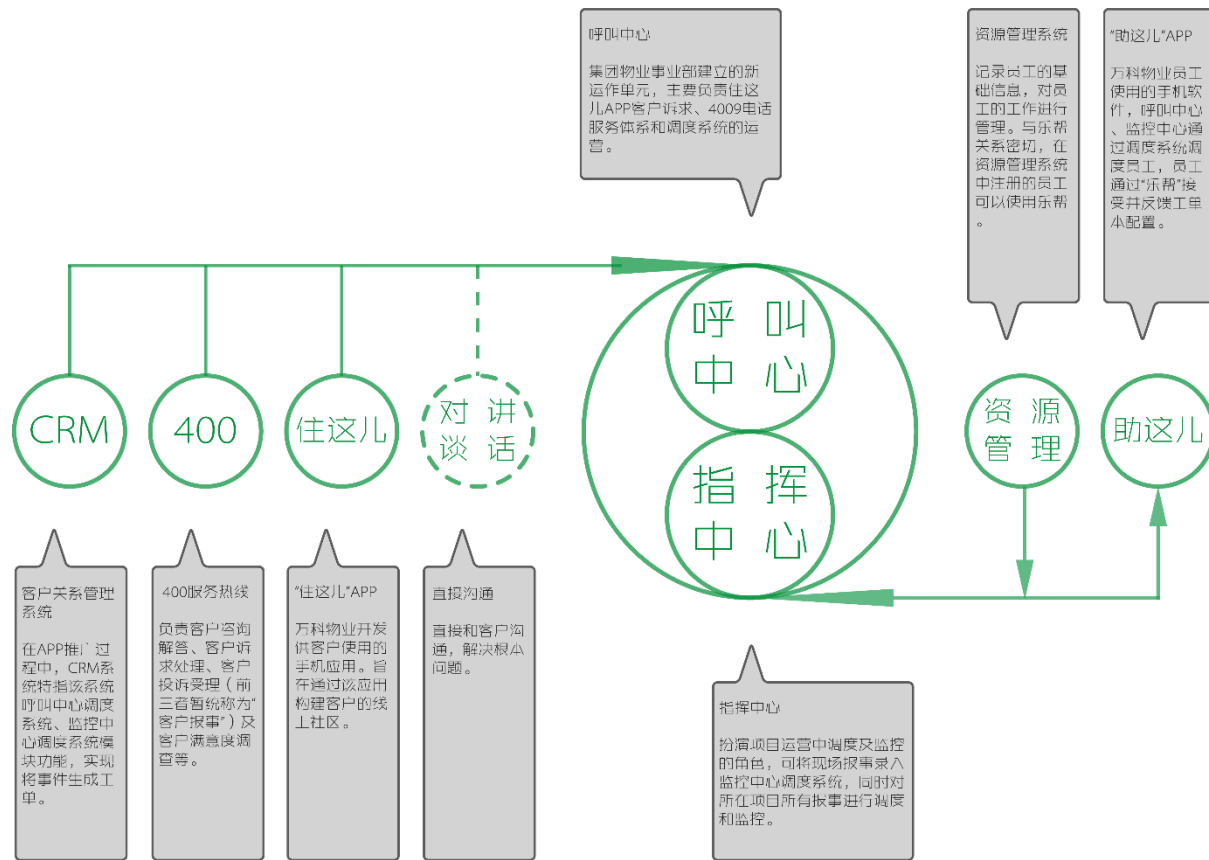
呼叫中心

集团物业事业部建立的新运作单元，主要负责住这儿APP客户诉求、4009电话服务体系和调度系统的运营。

资源管理系统

记录员工的基础信息，对员工的工作进行管理。与乐帮关系密切，在资源管理系统中注册的员工可以使用乐帮。

"助这儿"APP

万科物业员工使用的手机软件，呼叫中心、监控中心通过调度系统调度员工，员工通过"乐帮"接受并反馈工单本配置。

呼叫中心

指挥中心

CRM

400

住这儿

对讲谈话

资源管理

助这儿

客户关系管理系统

在APP推广过程中，CRM系统特指该系统呼叫中心调度系统、监控中心调度系统模块功能，实现将事件生成工单。

400服务热线

负责客户咨询解答、客户诉求处理、客户投诉受理（前三者暂统称为"客户报事"）及客户满意度调查等。

"住这儿"APP

万科物业开发供客户使用的手机应用。旨在通过该应用构建客户的线上社区。

直接沟通

直接和客户沟通，解决根本问题。

指挥中心

扮演项目运营中调度及监控的角色，可将现场报事录入监控中心调度系统，同时对所在项目所有报事进行调度和监控。